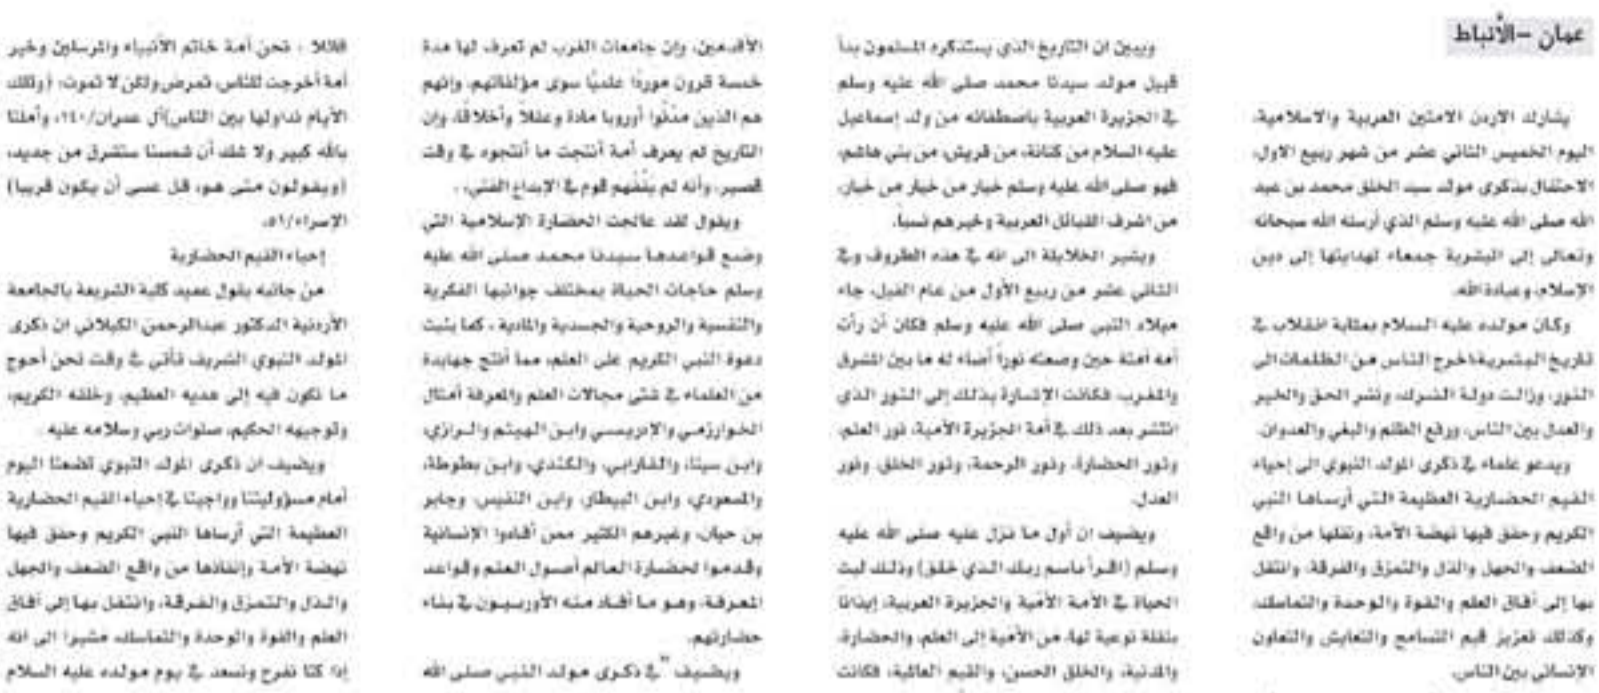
عمان – الأنباط

يشارك الأردن الامتين العربية والاسلامية، اليوم الخميس الثاني عشر من شهر ربيع الاول، الاحتفال بذكرى مولد سيد الخلق محمد بن عبد الله صلى الله عليه وسلم الذي أرسله الله سبحانه وتعالى إلى البشرية جمعاء لهدايتها إلى دين الإسلام، وعبادة الله.

وكان مولده عليه السلام بمثابة انقلاب في تاريخ البشرية، اخرج الناس من الظلمات الى النور، وازالت دولة الشرك، ونشر الحق والخير والعدل بين الناس، ورفع الظلم والبغي والعدوان.

ويدعو علماء في ذكرى المولد النبوي الى إحياء القيم الحضارية العظيمة التي أرساها النبي الكريم وحقق فيها نهضة الأمة، ونقلها من واقع الضعف والجهل والذل والتمزق والفرقة، والنقل بها إلى آفاق العلم والقوة والوحدة والتماسك، وكذلك تعزيز قيم التسامح والتعايش والتعاون الإنساني بين الناس.

ويبين ان التاريخ الذي يستذكره المسلمون بدأ قبيل مولد سيدنا محمد صلى الله عليه وسلم في الجزيرة العربية باصطفائه من ولد إسماعيل عليه السلام من كنانة، من قريش، من بني هاشم، فهو صلى الله عليه وسلم خيار من خيار من خيار، من اشرف القبائل العربية وخيرهم نسباً.

ويشير الخلايلة الى انه في هذه الظروف وفي الثاني عشر من ربيع الأول من عام الفيل، جاء ميلاد النبي صلى الله عليه وسلم فكان أن رأت أمه امنة حين وضعته نوراً أضاء له ما بين المشرق والمغرب، فكانت الإشارة بذلك إلى النور الذي انتشر بعد ذلك في أمة الجزيرة الأمية، نور العلم، ونور الحضارة، ونور الرحمة، ونور الخلق، ونور العدل.

ويضيف ان أول ما نزل عليه صلى الله عليه وسلم (اقرأ باسم ربك الذي خلق) وذلك ليبث الحياة في الأمة الأمية والجزيرة العربية، إيذانا بنقلة نوعية لها من الأمية إلى العلم، والحضارة، والمدنية، والخلق الحسن، والقيم العالية، فكانت

الأقدمين، وإن جامعات الغرب لم تعرف لها مدة خمسة قرون مورداً علمياً سوى مؤلفاتهم، وانهم هم الذين مدنوا أوروبا مادة وعقلاً وأخلاقاً، وإن التاريخ لم يعرف أمة أنتجت ما أنتجوه في وقت قصير، وأنه لم يتفوقهم قوم في الإبداع الفني .

ويقول لقد عالجت الحضارة الإسلامية التي وضع قواعدها سيدنا محمد صلى الله عليه وسلم حاجات الحياة بمختلف جوانبها الفكرية والنفسية والروحية والجسدية والمادية ، كما بثت دعوة النبي الكريم على العلم، مما أتاح جهابذة من العلماء في شتى مجالات العلم والمعرفة أمثال الخوارزمي والادريسي وابن الهيثم والرازي، وابن سينا، والفارابي، والكندي، وابن بطوطة، والمسعودي، وابن البيطار، وابن النفيس، وجابر بن حيان، وغيرهم الكثير ممن أفادوا الإنسانية وقدموا لحضارة العالم أصول العلم وقواعد المعرفة، وهو ما أفاد منه الأوروبيون في بناء حضاراتهم.

ويضيف " في ذكرى مولد النبي صلى الله

قائلا : نحن أمة خاتم الأنبياء والمرسلين وخير أمة أخرجت للناس، تمرض ولكن لا تموت، (وتلك الأيام نداولها بين الناس)آل عمران/١٤٠، وأملنا بالله كبير ولا شك أن شمسنا ستشرق من جديد، (ويقولون متى هو، قل عسى أن يكون قريبا) الإسراء/٥١.

إحياء القيم الحضارية

من جانبه يقول عميد كلية الشريعة بالجامعة الأردنية الدكتور عبدالرحمن الكيلاني ان ذكرى المولد النبوي الشريف تأتي في وقت نحن أحوج ما نكون فيه إلى هديه العظيم، وخلقه الكريم، وتوجيهه الحكيم، صلوات ربي وسلامه عليه .

ويضيف ان ذكرى المولد النبوي تضعنا اليوم أمام مسؤوليتنا وواجبنا في إحياء القيم الحضارية العظيمة التي أرساها النبي الكريم وحقق فيها نهضة الأمة وإنقاذها من واقع الضعف والجهل والذل والتمزق والفرقة، والانتقال بها إلى آفاق العلم والقوة والوحدة والتماسك مشيرا الى انه إذا كنا نفرح ونسعد في يوم مولده عليه السلام